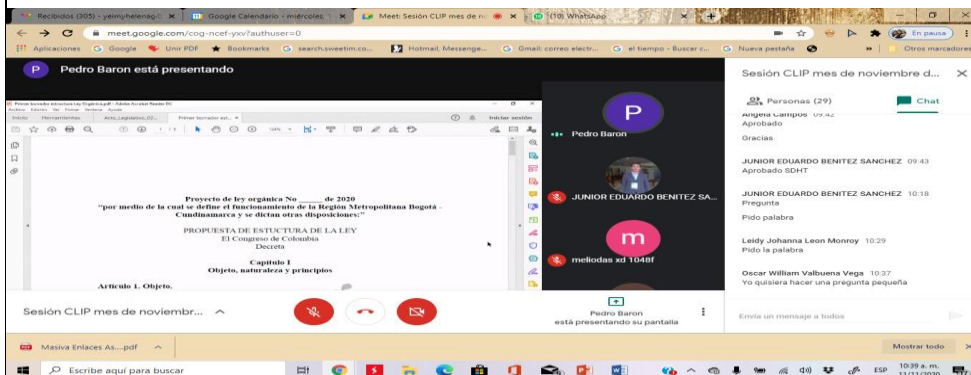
Recibidos (305) - yeimyhelenag@ ×
Google Calendario - miércoles ×
Meet: Sesión CLIP mes de n ×
(10) WhatsApp ×

meet.google.com/cog-ncef-yxv?authuser=0

Aplicaciones Google Unir PDF Bookmarks search.sweetim.co... Hotmail, Messenge... Gmail: correo electr... el tiempo - Buscar c... Nueva pestaña Otros marcadores

En pausa

P Pedro Baron está presentando

Primer borrador estructura Ley Orgánica.pdf - Adobe Acrobat Reader DC
Archivo Edición Ver Firmar Ventana Ayuda
Inicio Herramientas Acta_Legislativo_02... Primer borrador est... ×
Iniciar sesión
104%

Proyecto de ley orgánica No _____ de 2020
"por medio de la cual se define el funcionamiento de la Región Metropolitana Bogotá - Cundinamarca y se dictan otras disposiciones:"

PROPUESTA DE ESTUCTURA DE LA LEY
El Congreso de Colombia
Decreta

Capitulo I
Objeto, naturaleza y principios

Articulo 1. Objeto.

Pedro Baron
JUNIOR EDUARDO BENITEZ SA...
meliodas xd 1048f

Sesión CLIP mes de noviembre d... ×
Personas (29) Chat
Angela Campos 09:42
Aprobado
Gracias
JUNIOR EDUARDO BENITEZ SANCHEZ 09:43
Aprobado SDHT
JUNIOR EDUARDO BENITEZ SANCHEZ 10:18
Pregunta
Pido palabra
Leidy Johanna Leon Monroy 10:29
Pido la palabra
Oscar William Valbuena Vega 10:37
Yo quisiera hacer una pregunta pequeña

Sesión CLIP mes de noviembr...
Pedro Baron
está presentando su pantalla
Envía un mensaje a todos

Masiva Enlaces As....pdf
Mostrar todo

Escribe aquí para buscar
ESP 10:39 a. m. 12/11/2020